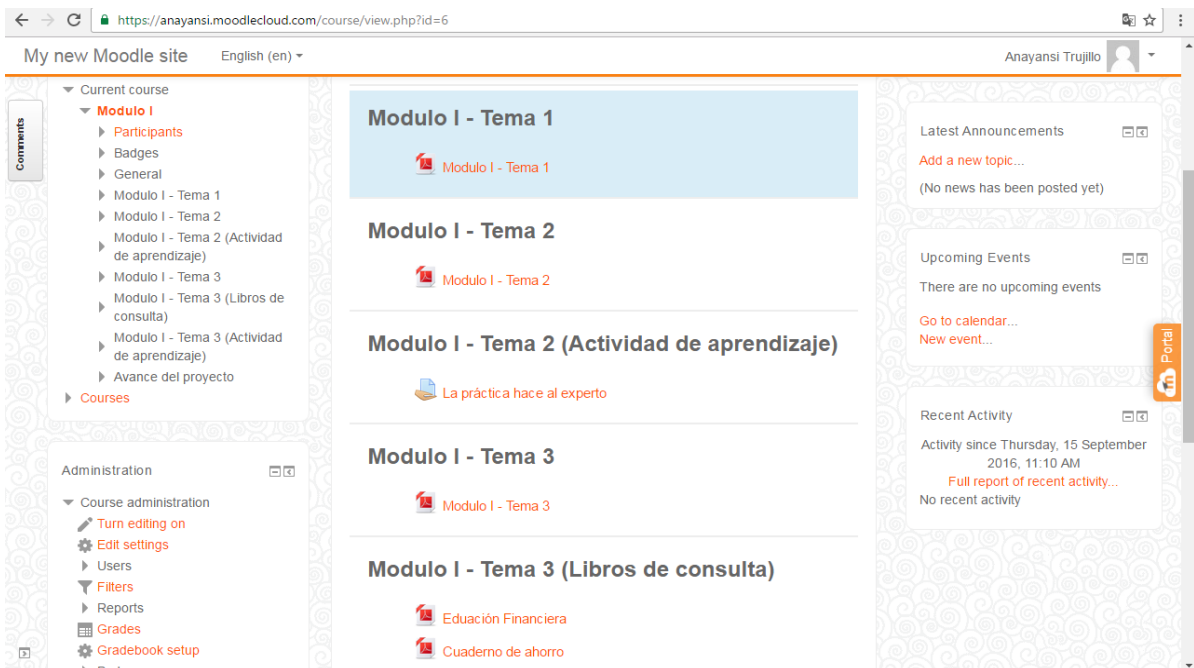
https://anayansi.moodlecloud.com/course/view.php?id=6

My new Moodle site English (en)

Anayansi Trujillo

Comments

Current course
Modulo I
Participants
Badges
General
Modulo I - Tema 1
Modulo I - Tema 2
Modulo I - Tema 2 (Actividad de aprendizaje)
Modulo I - Tema 3
Modulo I - Tema 3 (Libros de consulta)
Modulo I - Tema 3 (Actividad de aprendizaje)
Avance del proyecto
Courses

Administration
Course administration
Turn editing on
Edit settings
Users
Filters
Reports
Grades
Gradebook setup

Modulo I - Tema 1
Modulo I - Tema 1

Modulo I - Tema 2
Modulo I - Tema 2

Modulo I - Tema 2 (Actividad de aprendizaje)
La práctica hace al experto

Modulo I - Tema 3
Modulo I - Tema 3

Modulo I - Tema 3 (Libros de consulta)
Eduación Financiera
Cuaderno de ahorro

Latest Announcements
Add a new topic...
(No news has been posted yet)

Upcoming Events
There are no upcoming events
Go to calendar...
New event...

Portal

Recent Activity
Activity since Thursday, 15 September 2016, 11:10 AM
Full report of recent activity...
No recent activity